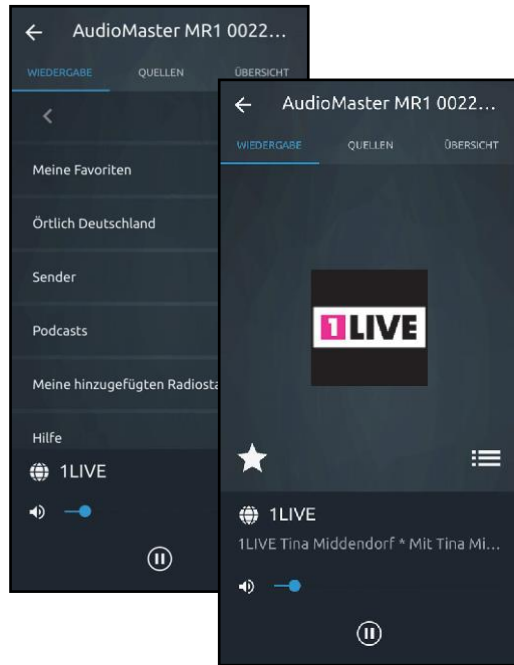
AudioMaster MR1 0022...

WIEDERGABE QUELLEN ÜBERSICHT

Meine Favoriten

Örtlich Deutschland

Sender

Podcasts

Meine hinzugefügten Radiosta

Hilfe

1LIVE

AudioMaster MR1 0022...

WIEDERGABE QUELLEN ÜBERSICHT

1LIVE

1LIVE

1LIVE Tina Middendorf * Mit Tina Mi...